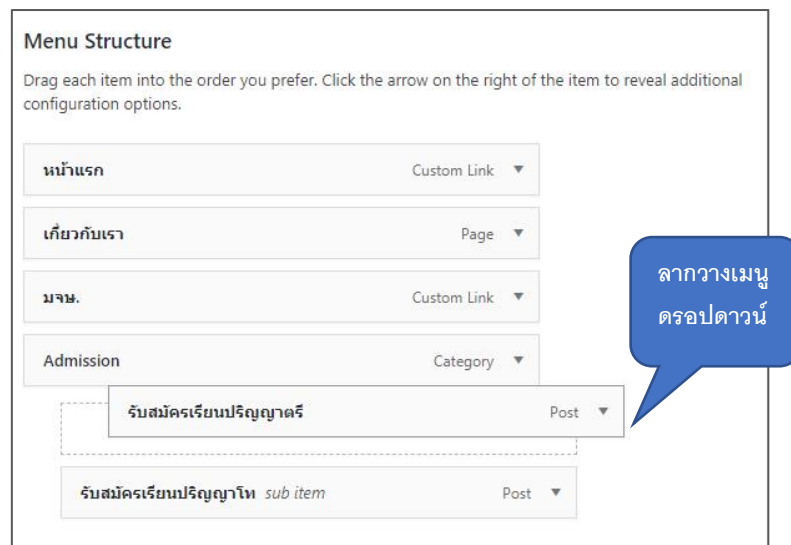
Menu Structure

Drag each item into the order you prefer. Click the arrow on the right of the item to reveal additional configuration options.

หน้าแรก Custom Link ▼

เกี่ยวกับเรา Page ▼

มจษ. Custom Link ▼

Admission Category ▼

รับสมัครเรียนปริญญาตรี Post ▼

รับสมัครเรียนปริญญาโท sub item Post ▼

ลากวางเมนู ดรอปดาวน์